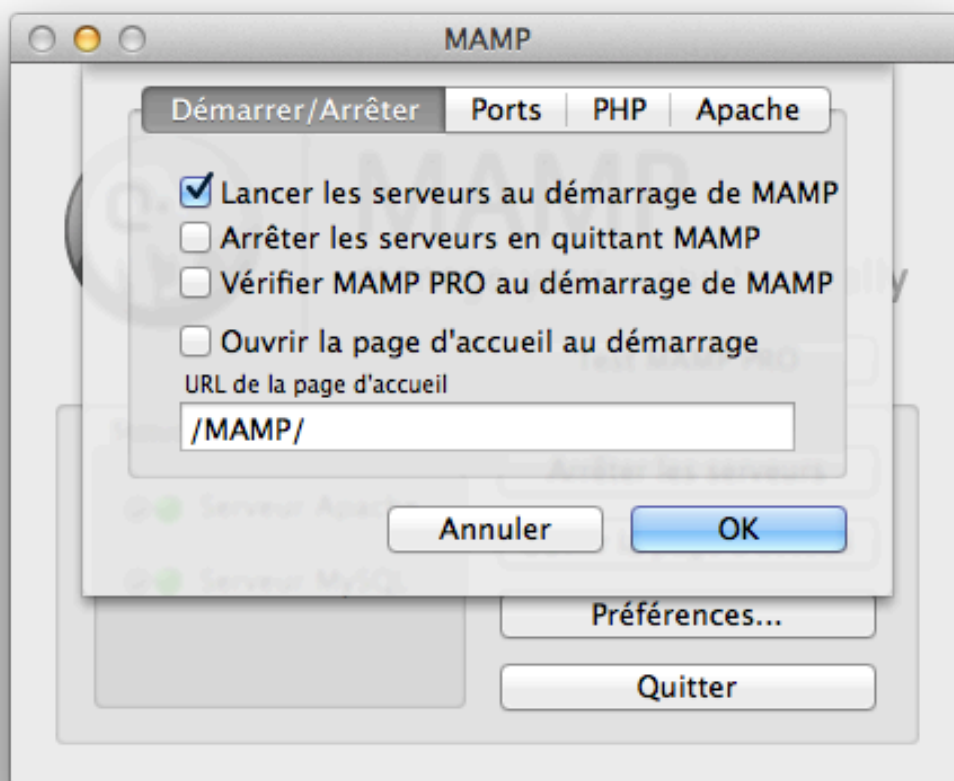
MAMP

Démarrer/Arrêter | Ports | PHP | Apache

Lancer les serveurs au démarrage de MAMP
Arrêter les serveurs en quittant MAMP
Vérifier MAMP PRO au démarrage de MAMP

Ouvrir la page d'accueil au démarrage
URL de la page d'accueil
/MAMP/

Annuler
OK

Préférences...
Quitter